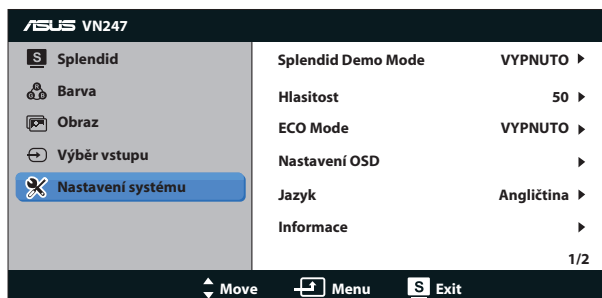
ASUS VN247

S Splendid
Barva
Obraz
Výběr vstupu
Nastavení systému

| | |
|---|---|
| Splendid Demo Mode | VYPNUTO ▶ |
| Hlasitost | 50 ▶ |
| ECO Mode | VYPNUTO ▶ |
| Nastavení OSD | ▶ |
| Jazyk | Angličtina ▶ |
| Informace | ▶ |

1/2

Move Menu S Exit